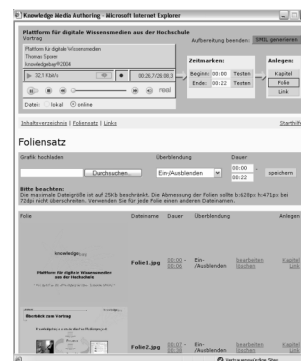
Knowledge Media Authoring - Microsoft Internet Explorer

Plattform für digitale Wissensmedien aus der Hochschule
Vortrag

Aufbereitung beenden: XML generieren

Plattform für digitale Wissensmedien
Thomas Sporer
knowledgebay©2004

32.1 Kbit/s
00:26.7/28:00.3

real

Datei: lokal online

Zeitmarken:
Beginn: 00:00 Testen
Ende: 00:22 Testen

Anlegen:
Kapitel
Folie
Link

Inhaltsverzeichnis | Foliensatz | Links

Starthilfe

Foliensatz

Grafik hochladen
Durchsuchen...

Überblendung
Ein/Ausblenden

Dauer
00:00 - 00:22

speichern

Bitte beachten:
Die maximale Dateigröße ist auf 25kb beschränkt. Die Abmessung der Folien sollte b:620px h:471px bei 72dpi nicht überschreiten. Verwenden Sie für jede Folie einen anderen Dateinamen.

| Folie | Dateiname | Dauer | Überblendung | | Anlegen |
|---|---|---|---|---|---|
| knowledge; Plattform für digitale Wissensmedien aus der Hochschule | Folie1.jpg | 00:00 - 00:06 | Ein-/Ausblenden | bearbeiten löschen | Kapitel Link |
| Überblick zum Vortrag | Folie2.jpg | 00:07 - 00:36 | Ein-/Ausblenden | bearbeiten löschen | Kapitel Link |

Vertrauenswürdige Sites